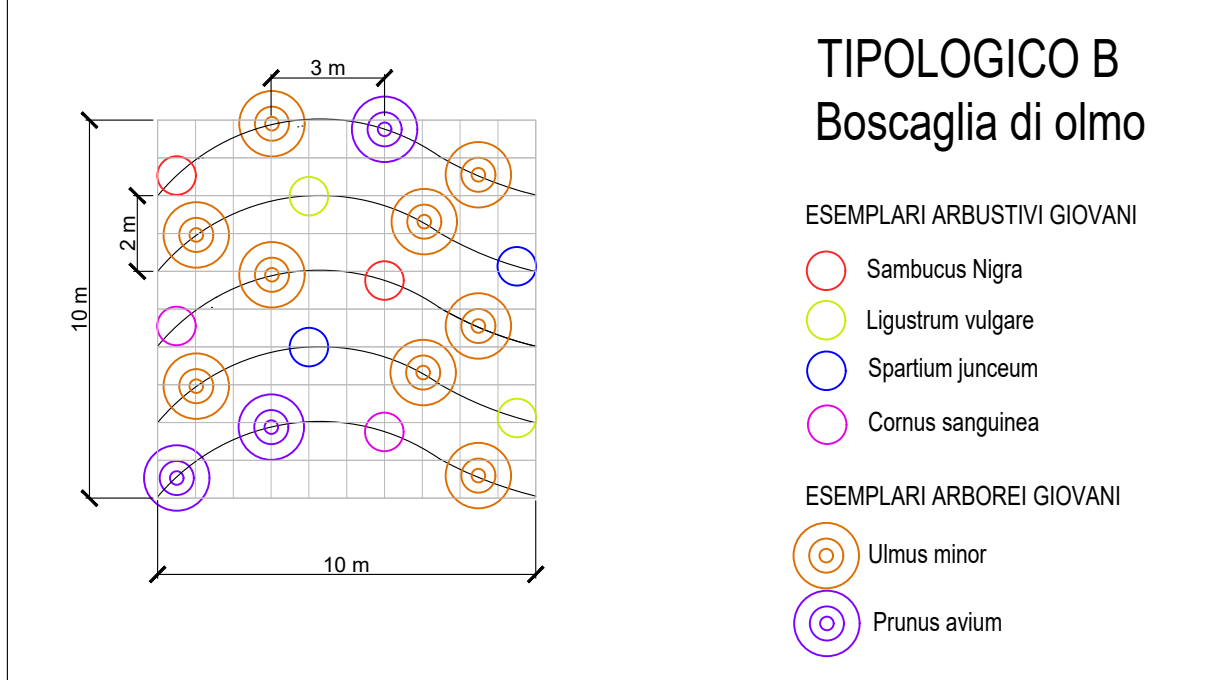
3 m

2 m

10 m

10 m

TIPOLOGICO B
Boscaglia di olmo

ESEMPLARI ARBUSTIVI GIOVANI

Sambucus Nigra

Ligustrum vulgare

Spartium junceum

Cornus sanguinea

ESEMPLARI ARBOREI GIOVANI

Ulmus minor

Prunus avium